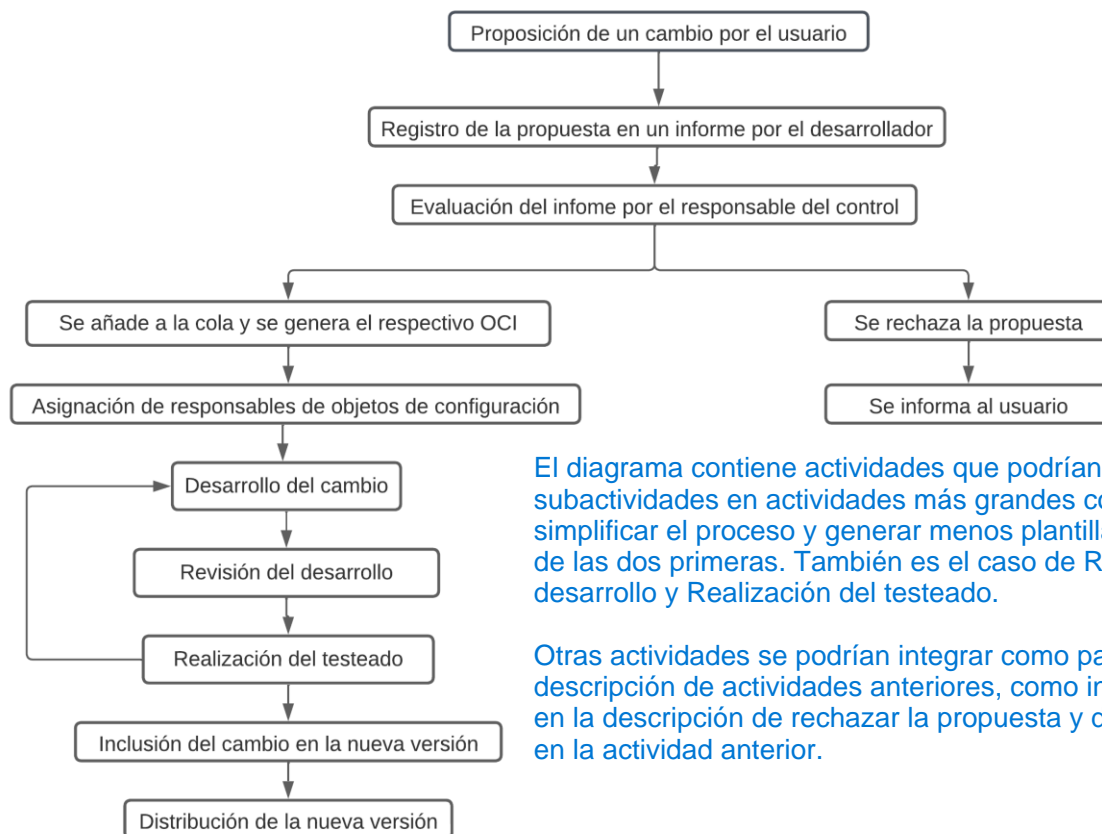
Proposición de un cambio por el usuario

Registro de la propuesta en un informe por el desarrollador

Evaluación del infome por el responsable del control

Se añade a la cola y se genera el respectivo OCI

Se rechaza la propuesta

Asignación de responsables de objetos de configuración

Se informa al usuario

Desarrollo del cambio

Revisión del desarrollo

Realización del testeado

Inclusión del cambio en la nueva versión

Distribución de la nueva versión

El diagrama contiene actividades que podrían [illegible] subactividades en actividades más grandes co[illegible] simplificar el proceso y generar menos plantill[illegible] de las dos primeras. También es el caso de R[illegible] desarrollo y Realización del testeado.

Otras actividades se podrían integrar como pa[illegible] descripción de actividades anteriores, como in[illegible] en la descripción de rechazar la propuesta y c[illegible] en la actividad anterior.